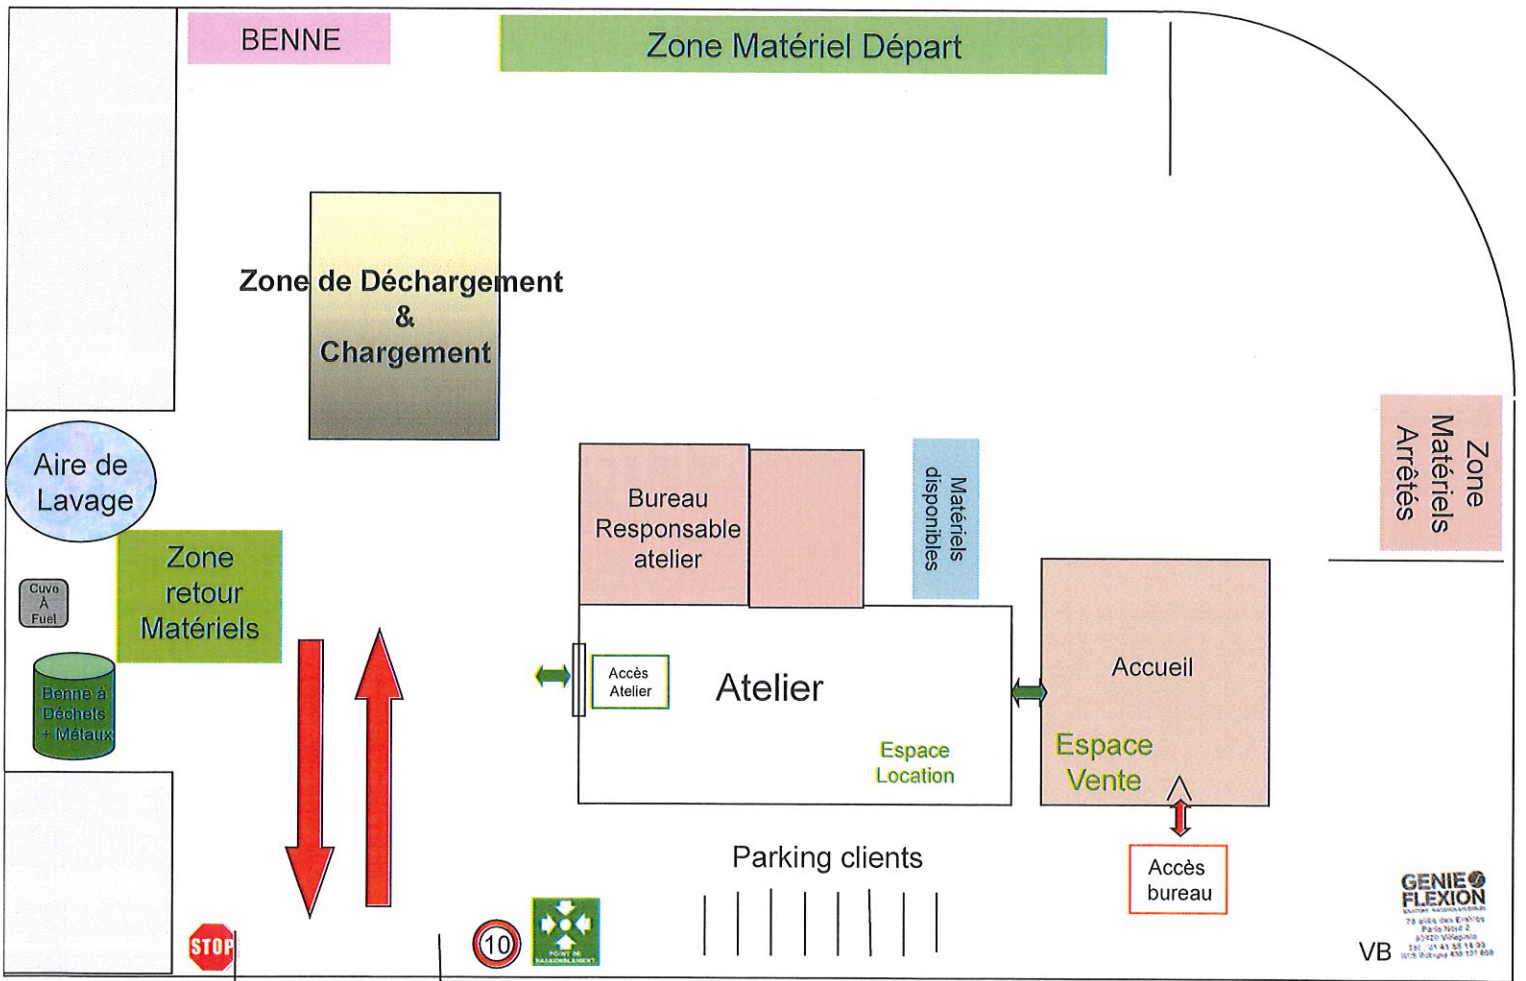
BENNE

Zone Matériel Départ

Zone de Déchargement
&
Chargement

Aire de Lavage

Zone retour Matériels

Cuve À Fuel

Benne à Déchets + Métaux

Bureau Responsable atelier

Matériels disponibles

Zone Matériels Arrêtés

Accès Atelier

Atelier

Espace Location

Accueil

Espace Vente

Parking clients

Accès bureau

STOP

10

POINT DE RASSEMBLEMENT

GENIE FLEXION
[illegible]

VB